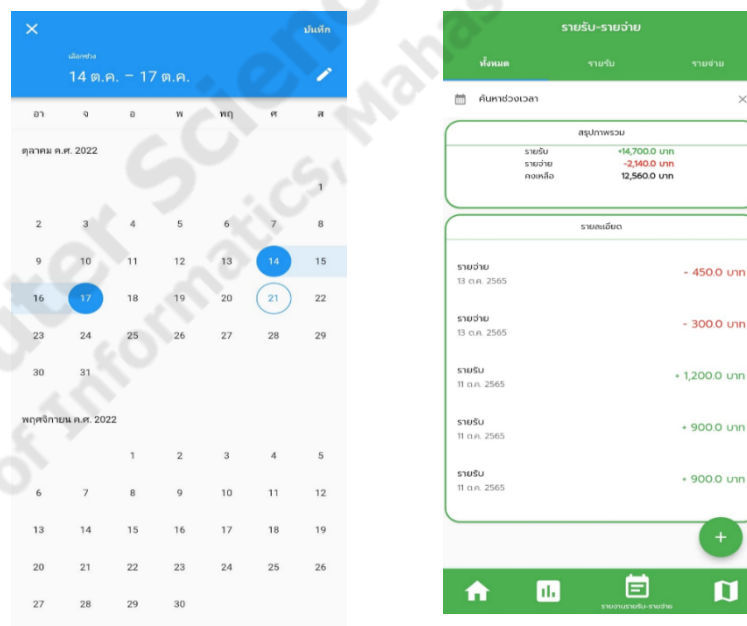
×
บันทึก
เลือกช่วง
14 ต.ค. – 17 ต.ค.

| อา | จ | อ | พ | พฤ | ศ | ส |
|---|---|---|---|---|---|---|

ตุลาคม ค.ศ. 2022

| | | | | | | 1 |
|---|---|---|---|---|---|---|
| 2 | 3 | 4 | 5 | 6 | 7 | 8 |
| 9 | 10 | 11 | 12 | 13 | 14 | 15 |
| 16 | 17 | 18 | 19 | 20 | 21 | 22 |
| 23 | 24 | 25 | 26 | 27 | 28 | 29 |
| 30 | 31 | | | | | |

พฤศจิกายน ค.ศ. 2022

| | | 1 | 2 | 3 | 4 | 5 |
|---|---|---|---|---|---|---|
| 6 | 7 | 8 | 9 | 10 | 11 | 12 |
| 13 | 14 | 15 | 16 | 17 | 18 | 19 |
| 20 | 21 | 22 | 23 | 24 | 25 | 26 |
| 27 | 28 | 29 | 30 | | | |

รายรับ-รายจ่าย
ทั้งหมด รายรับ รายจ่าย
ค้นหาช่วงเวลา ×

สรุปภาพรวม
รายรับ +14,700.0 บาท
รายจ่าย -2,140.0 บาท
คงเหลือ 12,560.0 บาท

รายละเอียด
รายจ่าย
13 ต.ค. 2565
- 450.0 บาท
รายจ่าย
13 ต.ค. 2565
- 300.0 บาท
รายรับ
11 ต.ค. 2565
+ 1,200.0 บาท
รายรับ
11 ต.ค. 2565
+ 900.0 บาท
รายรับ
11 ต.ค. 2565
+ 900.0 บาท
+
รายงานรายรับ-รายจ่าย